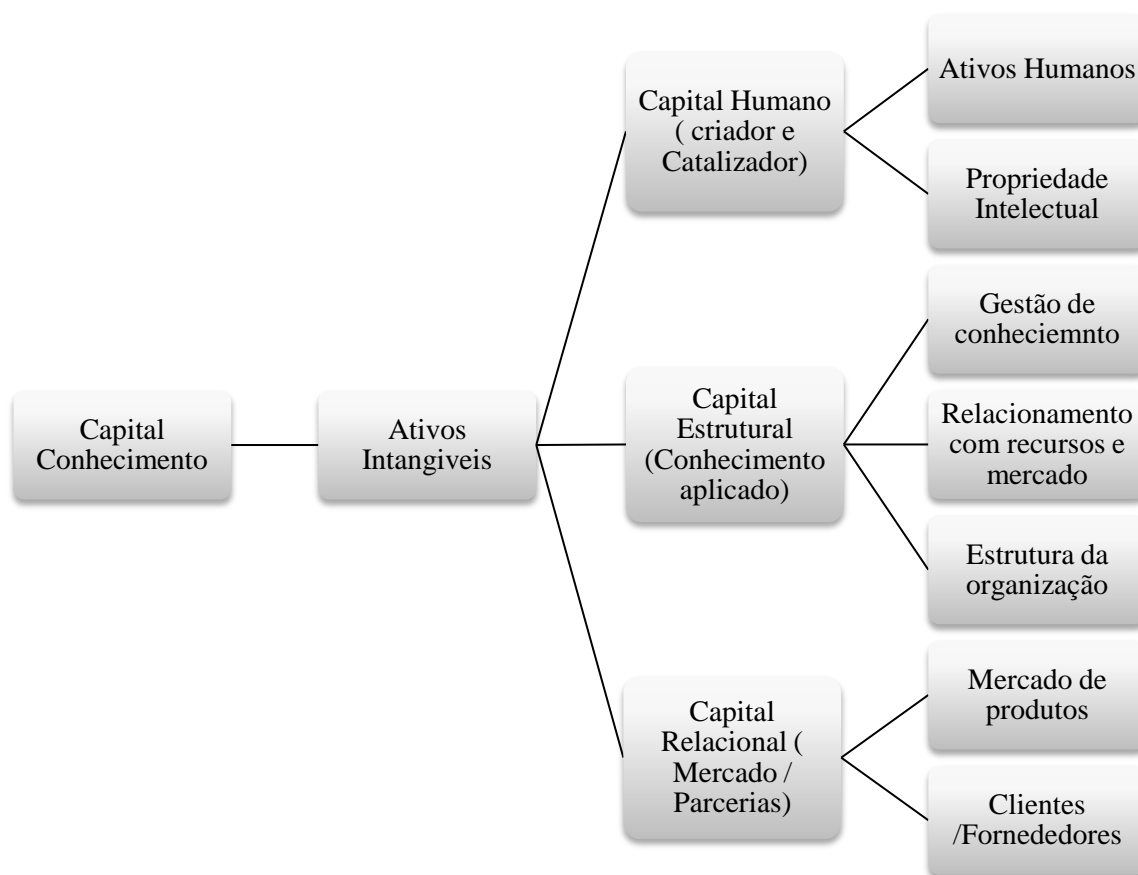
Capital Conhecimento

Ativos Intangiveis

Capital Humano ( criador e Catalizador)

Ativos Humanos

Propriedade Intelectual

Capital Estrutural (Conhecimento aplicado)

Gestão de conheciemnto

Relacionamento com recursos e mercado

Estrutura da organização

Capital Relacional ( Mercado / Parcerias)

Mercado de produtos

Clientes /Fornededores